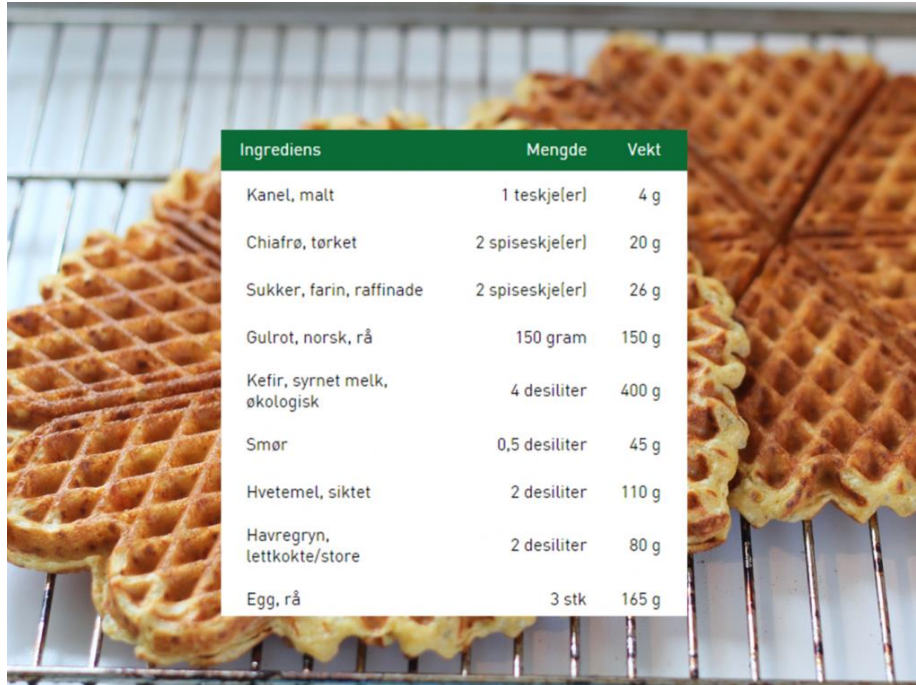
| Ingrediens | Mengde | Vekt |
|---|---|---|
| Kanel, malt | 1 teskje(er) | 4 g |
| Chiafrø, tørket | 2 spiseskje(er) | 20 g |
| Sukker, farin, raffinade | 2 spiseskje(er) | 26 g |
| Gulrot, norsk, rå | 150 gram | 150 g |
| Kefir, syrnet melk, økologisk | 4 desiliter | 400 g |
| Smør | 0,5 desiliter | 45 g |
| Hvetemel, siktet | 2 desiliter | 110 g |
| Havregryn, lettkokte/store | 2 desiliter | 80 g |
| Egg, rå | 3 stk | 165 g |